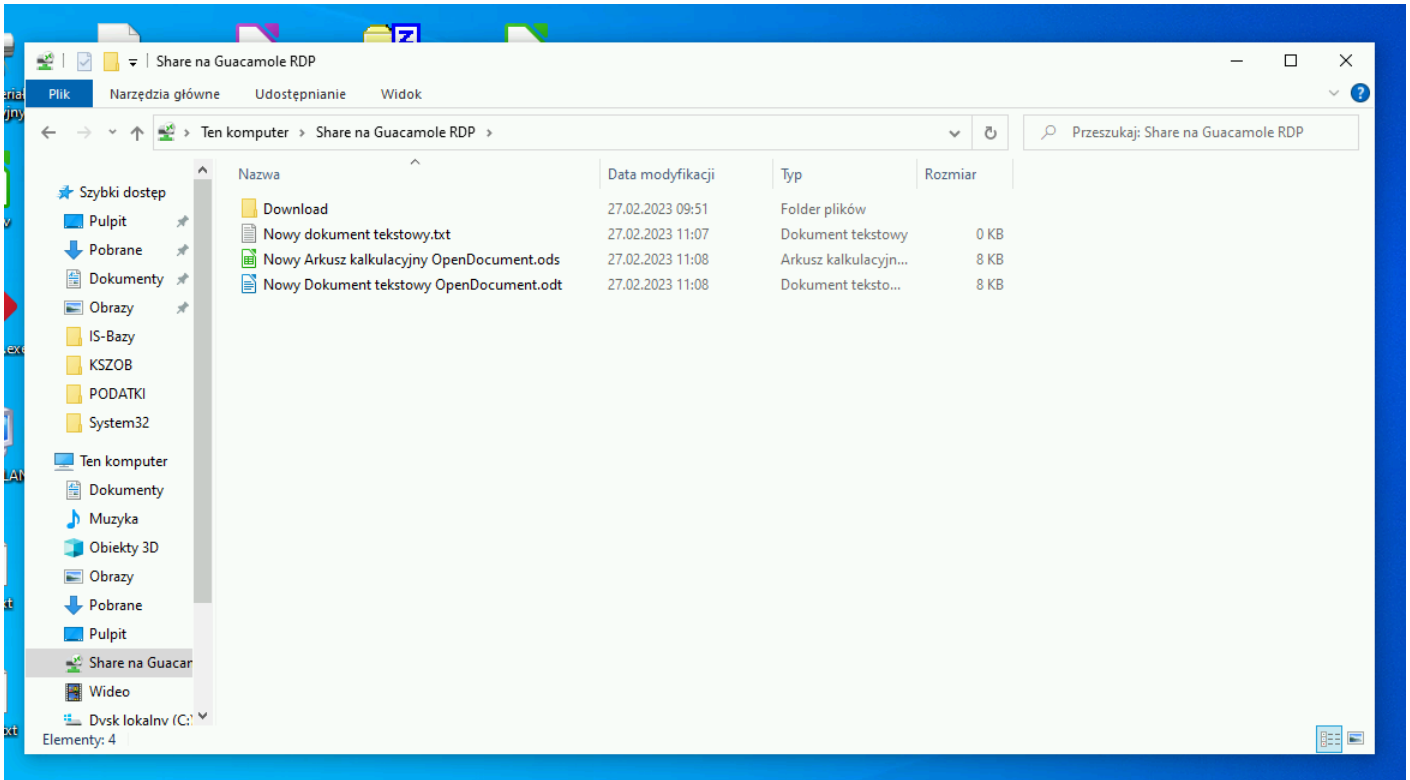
Share na Guacamole RDP

Plik | Narzędzia główne | Udostępnianie | Widok

Ten komputer > Share na Guacamole RDP >

Przeszukaj: Share na Guacamole RDP

Szybki dostęp
Pulpit
Pobrane
Dokumenty
Obrazy
IS-Bazy
KSZOB
PODATKI
System32
Ten komputer
Dokumenty
Muzyka
Obiekty 3D
Obrazy
Pobrane
Pulpit
Share na Guacar
Wideo
Dysk lokalny (C:)

| Nazwa | Data modyfikacji | Typ | Rozmiar |
|---|---|---|---|
| Download | 27.02.2023 09:51 | Folder plików | |
| Nowy dokument tekstowy.txt | 27.02.2023 11:07 | Dokument tekstowy | 0 KB |
| Nowy Arkusz kalkulacyjny OpenDocument.ods | 27.02.2023 11:08 | Arkusz kalkulacyjn... | 8 KB |
| Nowy Dokument tekstowy OpenDocument.odt | 27.02.2023 11:08 | Dokument teksto... | 8 KB |

Elementy: 4